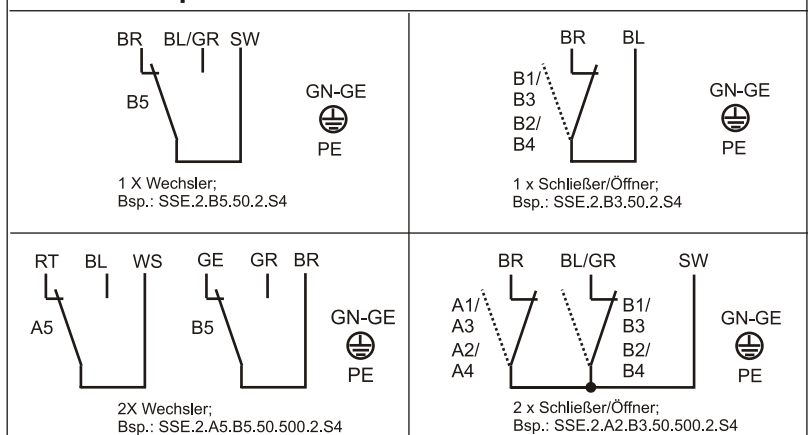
BR BL/GR SW

B5

GN-GE

PE

1 X Wechsler;
Bsp.: SSE.2.B5.50.2.S4

BR BL

B1/
B3

B2/
B4

GN-GE

PE

1 x Schließer/Öffner;
Bsp.: SSE.2.B3.50.2.S4

RT BL WS

A5

GE GR BR

B5

GN-GE

PE

2X Wechsler;
Bsp.: SSE.2.A5.B5.50.500.2.S4

BR BL/GR SW

A1/
A3

A2/
A4

B1/
B3

B2/
B4

GN-GE

PE

2 x Schließer/Öffner;
Bsp.: SSE.2.A2.B3.50.500.2.S4